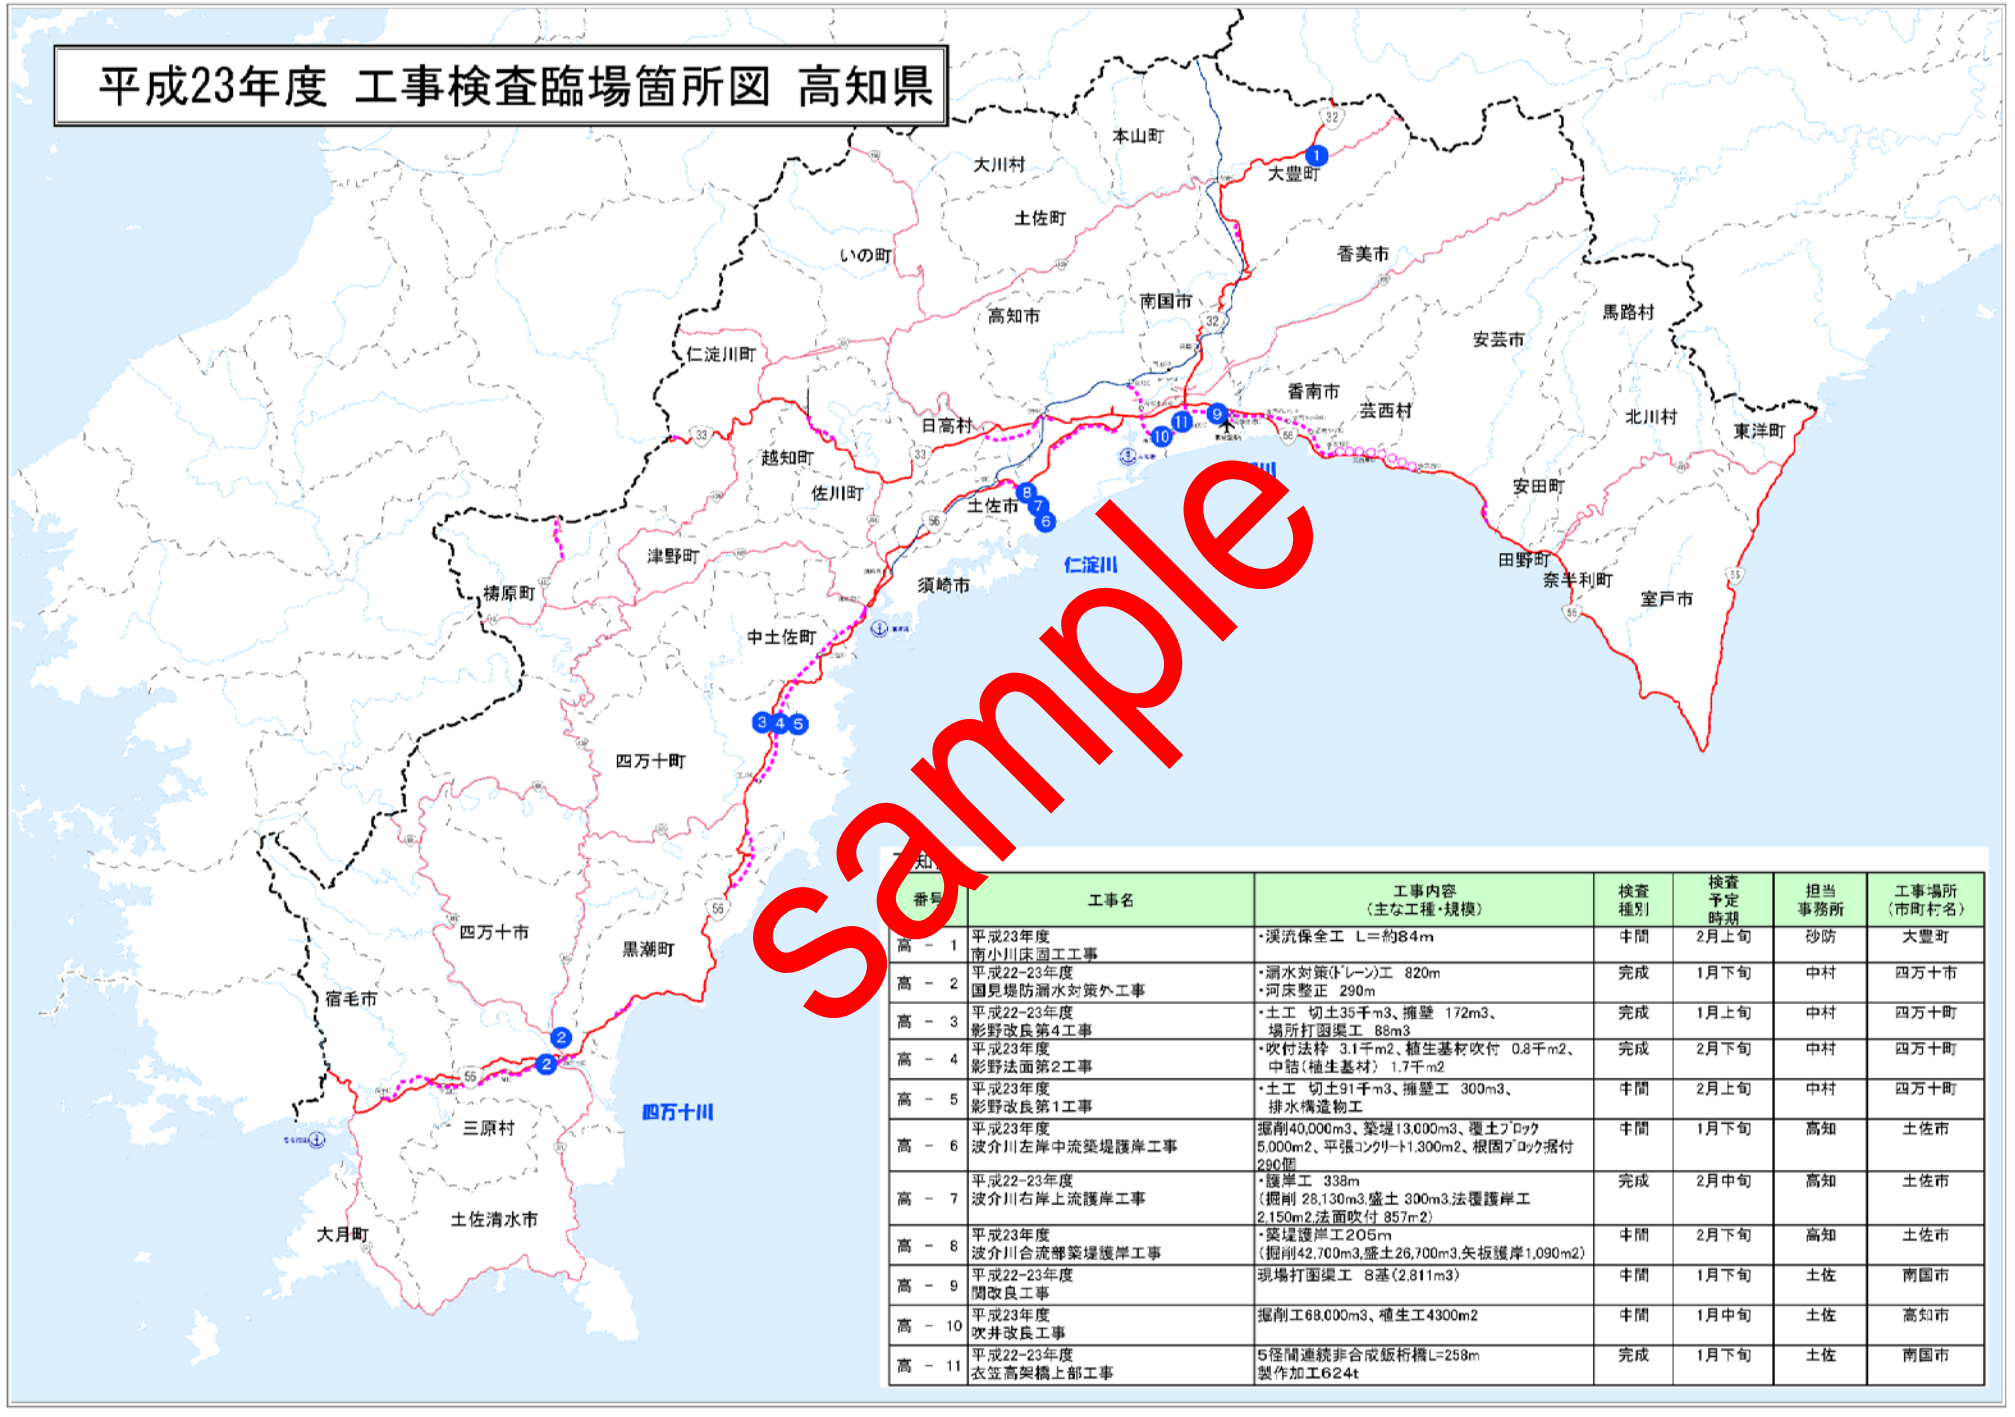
平成23年度 工事検査臨場箇所図 高知県

本山町
大川村
大豊町
土佐町
いの町
香美市
南国市
高知市
馬路村
安芸市
仁淀川町
香南市
芸西村
北川村
東洋町
日高村
越知町
佐川町
土佐市
安田町
津野町
須崎市
仁淀川
田野町
奈半利町
室戸市
梼原町
中土佐町
四万十町
四万十市
黒潮町
宿毛市
三原村
四万十川
土佐清水市
大月町

sample

| 番号 | 工事名 | 工事内容(主な工種・規模) | 検査種別 | 検査予定時期 | 担当事務所 | 工事場所(市町村名) |
|---|---|---|---|---|---|---|
| 高 - 1 | 平成23年度 南小川床固工工事 | ・渓流保全工 L=約84m | 中間 | 2月上旬 | 砂防 | 大豊町 |
| 高 - 2 | 平成22-23年度 国見堤防漏水対策外工事 | ・漏水対策(ドレーン)工 820m ・河床整正 290m | 完成 | 1月下旬 | 中村 | 四万十市 |
| 高 - 3 | 平成22-23年度 影野法面第4工事 | ・土工 切土35千m3、擁壁 172m3、場所打函渠工 88m3 | 完成 | 1月上旬 | 中村 | 四万十町 |
| 高 - 4 | 平成23年度 影野法面第2工事 | ・吹付法枠 3.1千m2、植生基材吹付 0.8千m2、中詰(植生基材) 1.7千m2 | 完成 | 2月下旬 | 中村 | 四万十町 |
| 高 - 5 | 平成23年度 影野改良第1工事 | ・土工 切土91千m3、擁壁工 300m3、排水構造物工 | 中間 | 2月上旬 | 中村 | 四万十町 |
| 高 - 6 | 平成23年度 波介川左岸中流築堤護岸工事 | 掘削40,000m3、築堤13,000m3、覆土ブロック5,000m2、平張コンクリート1,300m2、根固ブロック据付290個 | 中間 | 1月下旬 | 高知 | 土佐市 |
| 高 - 7 | 平成22-23年度 波介川右岸上流護岸工事 | ・護岸工 338m (掘削 28,130m3,盛土 300m3,法覆護岸工2,150m2,法面吹付 857m2) | 完成 | 2月中旬 | 高知 | 土佐市 |
| 高 - 8 | 平成23年度 波介川合流部築堤護岸工事 | ・築堤護岸工205m (掘削42,700m3,盛土26,700m3,矢板護岸1,090m2) | 中間 | 2月下旬 | 高知 | 土佐市 |
| 高 - 9 | 平成22-23年度 関改良工事 | 現場打函渠工 8基(2,811m3) | 中間 | 1月下旬 | 土佐 | 南国市 |
| 高 - 10 | 平成23年度 吹井改良工事 | 掘削工68,000m3、植生工4300m2 | 中間 | 1月中旬 | 土佐 | 高知市 |
| 高 - 11 | 平成22-23年度 衣笠高架橋上部工事 | 5径間連続非合成鈑桁橋L=258m 製作加工624t | 完成 | 1月下旬 | 土佐 | 南国市 |